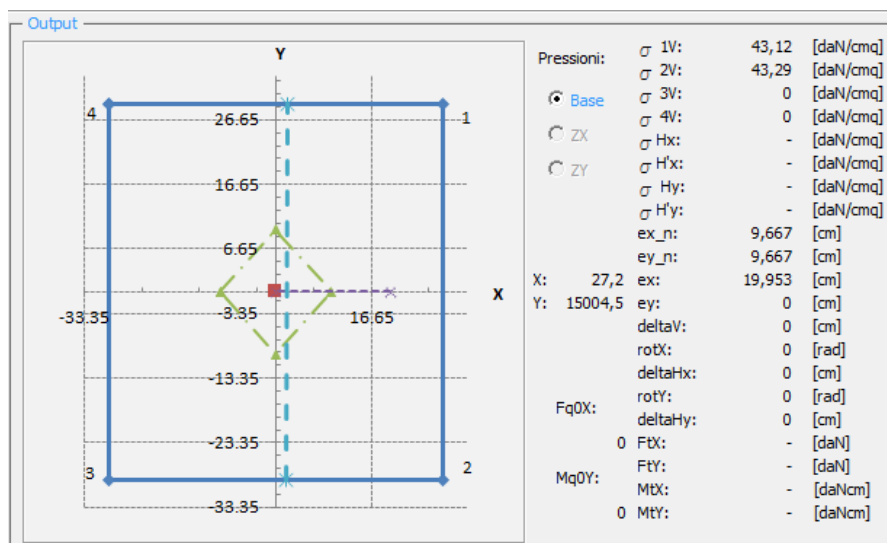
Output

Y
X
4
1
3
2
26.65
16.65
6.65
-3.35
-13.35
-23.35
-33.35
-33.35
16.65

Pressioni:
Base
ZX
ZY

X: 27,2
Y: 15004,5

Fq0X:
0
Mq0Y:
0

| | | |
|---|---|---|
| $\sigma$ 1V: | 43,12 | [daN/cmq] |
| $\sigma$ 2V: | 43,29 | [daN/cmq] |
| $\sigma$ 3V: | 0 | [daN/cmq] |
| $\sigma$ 4V: | 0 | [daN/cmq] |
| $\sigma$ Hx: | - | [daN/cmq] |
| $\sigma$ H'x: | - | [daN/cmq] |
| $\sigma$ Hy: | - | [daN/cmq] |
| $\sigma$ H'y: | - | [daN/cmq] |
| ex_n: | 9,667 | [cm] |
| ey_n: | 9,667 | [cm] |
| ex: | 19,953 | [cm] |
| ey: | 0 | [cm] |
| deltaV: | 0 | [cm] |
| rotX: | 0 | [rad] |
| deltaHx: | 0 | [cm] |
| rotY: | 0 | [rad] |
| deltaHy: | 0 | [cm] |
| FtX: | - | [daN] |
| FtY: | - | [daN] |
| MtX: | - | [daNcm] |
| MtY: | - | [daNcm] |